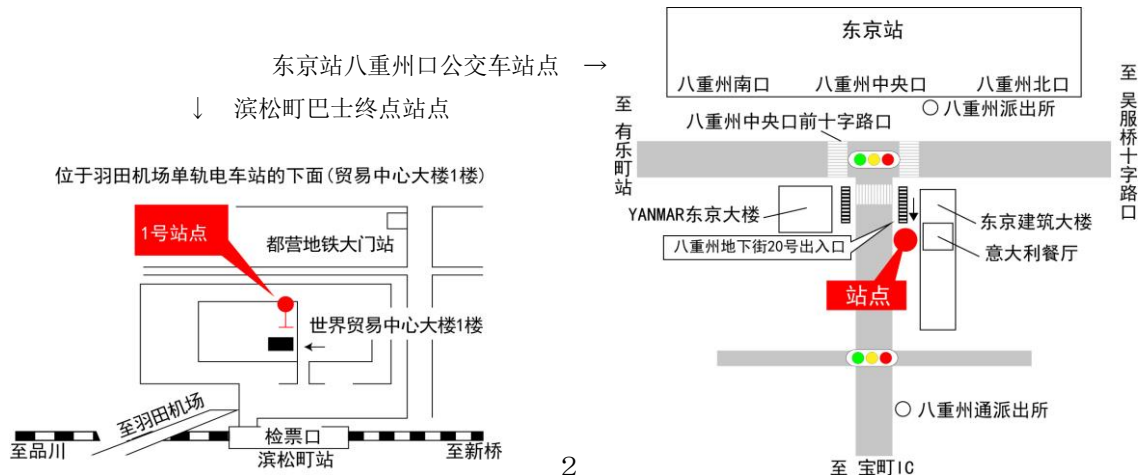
东京站八重州口公交车站点 →

↓ 滨松町巴士终点站点

位于羽田机场单轨电车站的下面(贸易中心大楼1楼)

1号站点

都营地铁大门站

世界贸易中心大楼1楼

至羽田机场

至品川

检票口

滨松町站

至新桥

2

东京站

八重州南口

八重州中央口

八重州北口

至有乐町站

八重州中央口前十字路口

○ 八重州派出所

至吴服桥十字路口

YANMAR东京大楼

八重州地下街20号出入口

东京建筑大楼

意大利餐厅

站点

○ 八重州通派出所

至 宝町IC